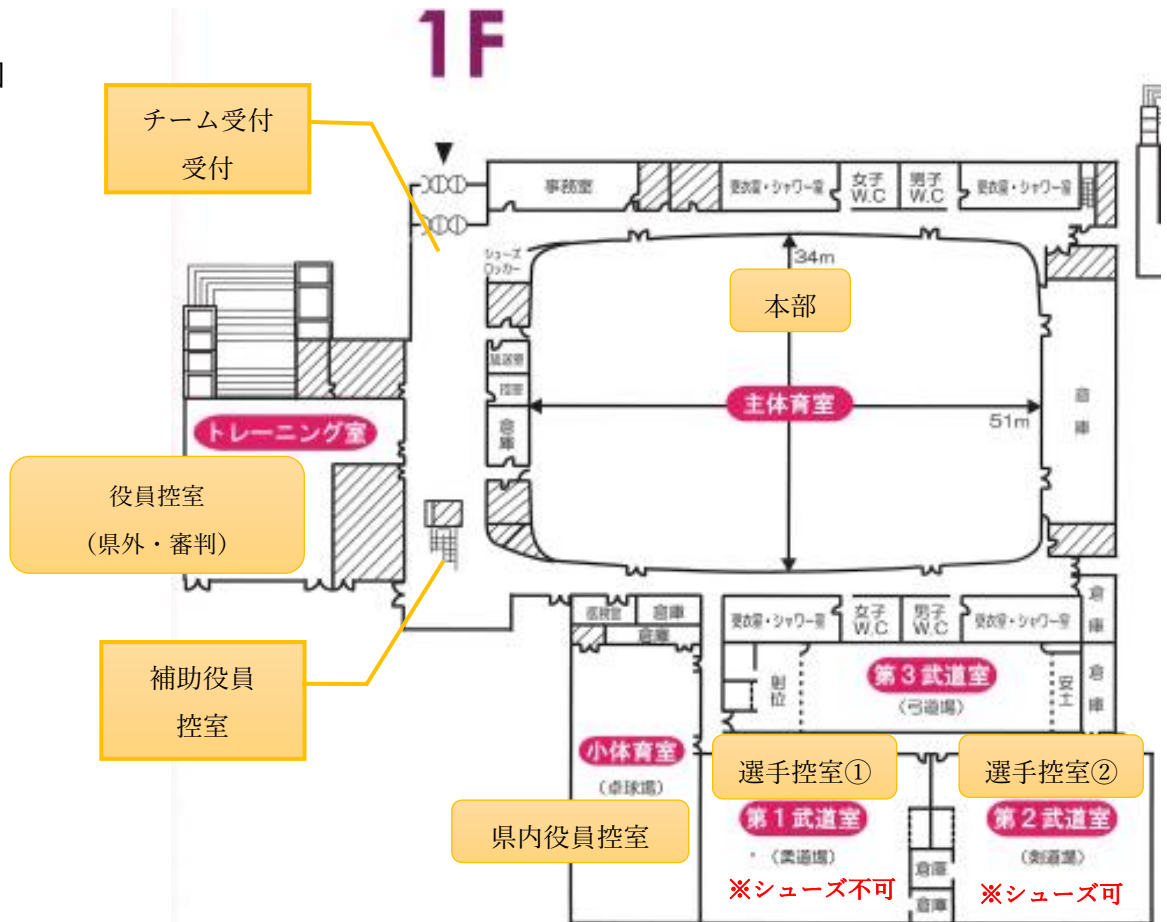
1F

チーム受付
受付

事務室
更衣室・シャワー室
女子 W.C
男子 W.C
更衣室・シャワー室

シューズロッカー
34m
本部

放送室
控室
倉庫
主体育室
51m
倉庫

トレーニング室

役員控室
（県外・審判）

補助役員
控室

医務室
倉庫
倉庫
更衣室・シャワー室
女子 W.C
男子 W.C
更衣室・シャワー室
倉庫
射位
第３武道室
（弓道場）
安土
倉庫

小体育室
（卓球場）

県内役員控室

選手控室①
第１武道室
（柔道場）
※シューズ不可

倉庫
倉庫

選手控室②
第２武道室
（剣道場）
※シューズ可